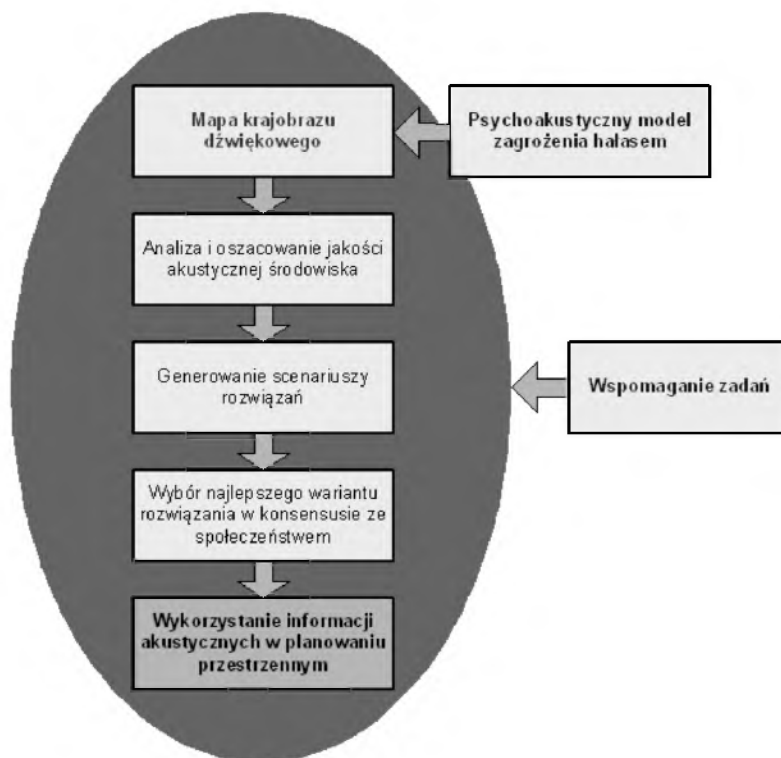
Mapa krajobrazu dźwiękowego

Psychoakustyczny model zagrożenia hałasem

Analiza i oszacowanie jakości akustycznej środowiska

Generowanie scenariuszy rozwiązań

Wspomaganie zadań

Wybór najlepszego wariantu rozwiązania w konsensusie ze społeczeństwem

Wykorzystanie informacji akustycznych w planowaniu przestrzennym